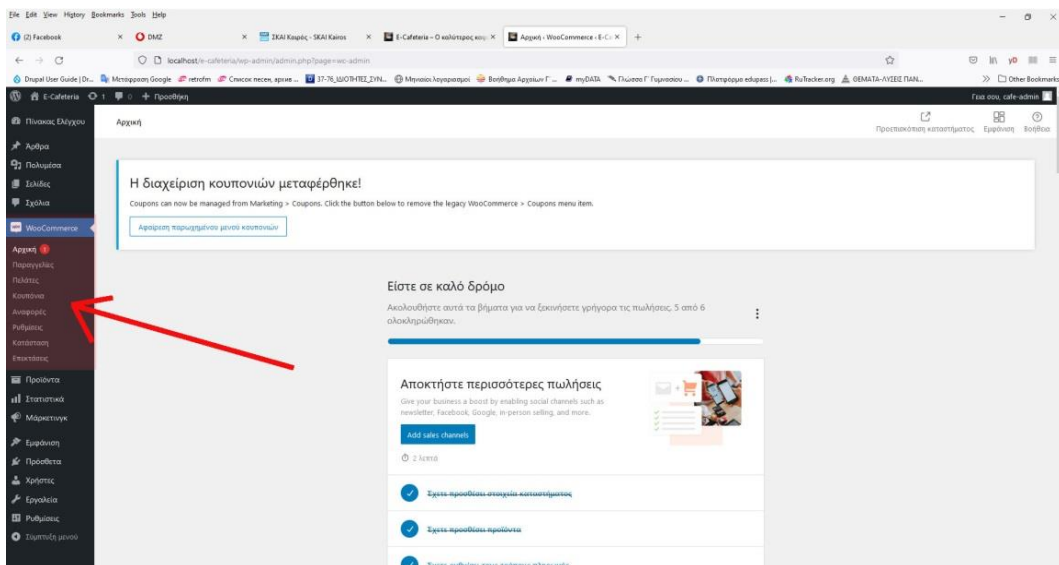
File Edit View History Bookmarks Tools Help

(2) Facebook | DMZ | ΣΚΑΙ Καιρός - SKAI Kairos | E-Cafeteria – Ο καλύτερος καφ | Αρχική ‹ WooCommerce ‹ E-Ca

localhost/e-cafeteria/wp-admin/admin.php?page=wc-admin

Drupal User Guide | Dr... | Μετάφραση Google | retrofm | Список песен, архив ... | 37-76_ΙΔΙΟΤΗΤΕΣ_ΣΥΝ... | Μηνιαίοι λογαριασμοί | Βοήθημα Αρχείων Γ... | myDATA | Γλώσσα Γ Γυμνασίου ... | Πλατφόρμα edupass | ... | RuTracker.org | ΘΕΜΑΤΑ-ΛΥΣΕΙΣ ΠΑΝ... | Other Bookmarks

E-Cafeteria 1 0 + Προσθήκη | Γεια σου, cafe-admin

Πίνακας Ελέγχου
Άρθρα
Πολυμέσα
Σελίδες
Σχόλια
WooCommerce
Αρχική 1
Παραγγελίες
Πελάτες
Κουπόνια
Αναφορές
Ρυθμίσεις
Κατάσταση
Επεκτάσεις
Προϊόντα
Στατιστικά
Μάρκετινγκ
Εμφάνιση
Πρόσθετα
Χρήστες
Εργαλεία
Ρυθμίσεις
Σύμπτυξη μενού

Αρχική

Προεπισκόπηση καταστήματος | Εμφάνιση | Βοήθεια

Η διαχείριση κουπονιών μεταφέρθηκε!

Coupons can now be managed from Marketing > Coupons. Click the button below to remove the legacy WooCommerce > Coupons menu item.

Αφαίρεση παρωχημένου μενού κουπονιών

Είστε σε καλό δρόμο

Ακολουθήστε αυτά τα βήματα για να ξεκινήσετε γρήγορα τις πωλήσεις. 5 από 6 ολοκληρώθηκαν.

Αποκτήστε περισσότερες πωλήσεις

Give your business a boost by enabling social channels such as newsletter, Facebook, Google, in-person selling, and more.

Add sales channels

2 λεπτά

Έχετε προσθέσει στοιχεία καταστήματος

Έχετε προσθέσει προϊόντα

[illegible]